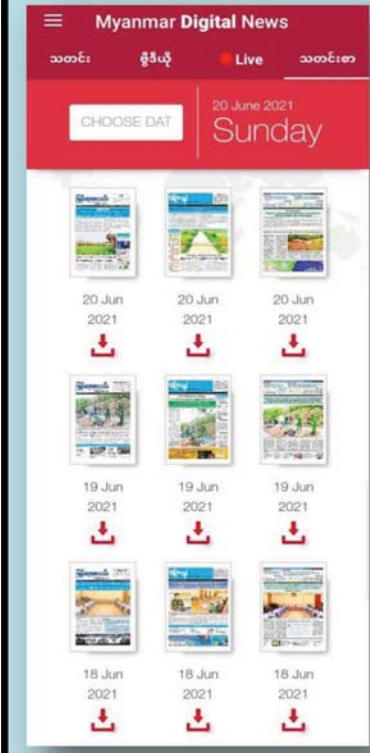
Myanmar Digital News

သတင်း ဗွီဒီယို Live သတင်းစာ

CHOOSE DAT

20 June 2021

Sunday

20 Jun 2021

20 Jun 2021

20 Jun 2021

19 Jun 2021

19 Jun 2021

19 Jun 2021

18 Jun 2021

18 Jun 2021

18 Jun 2021